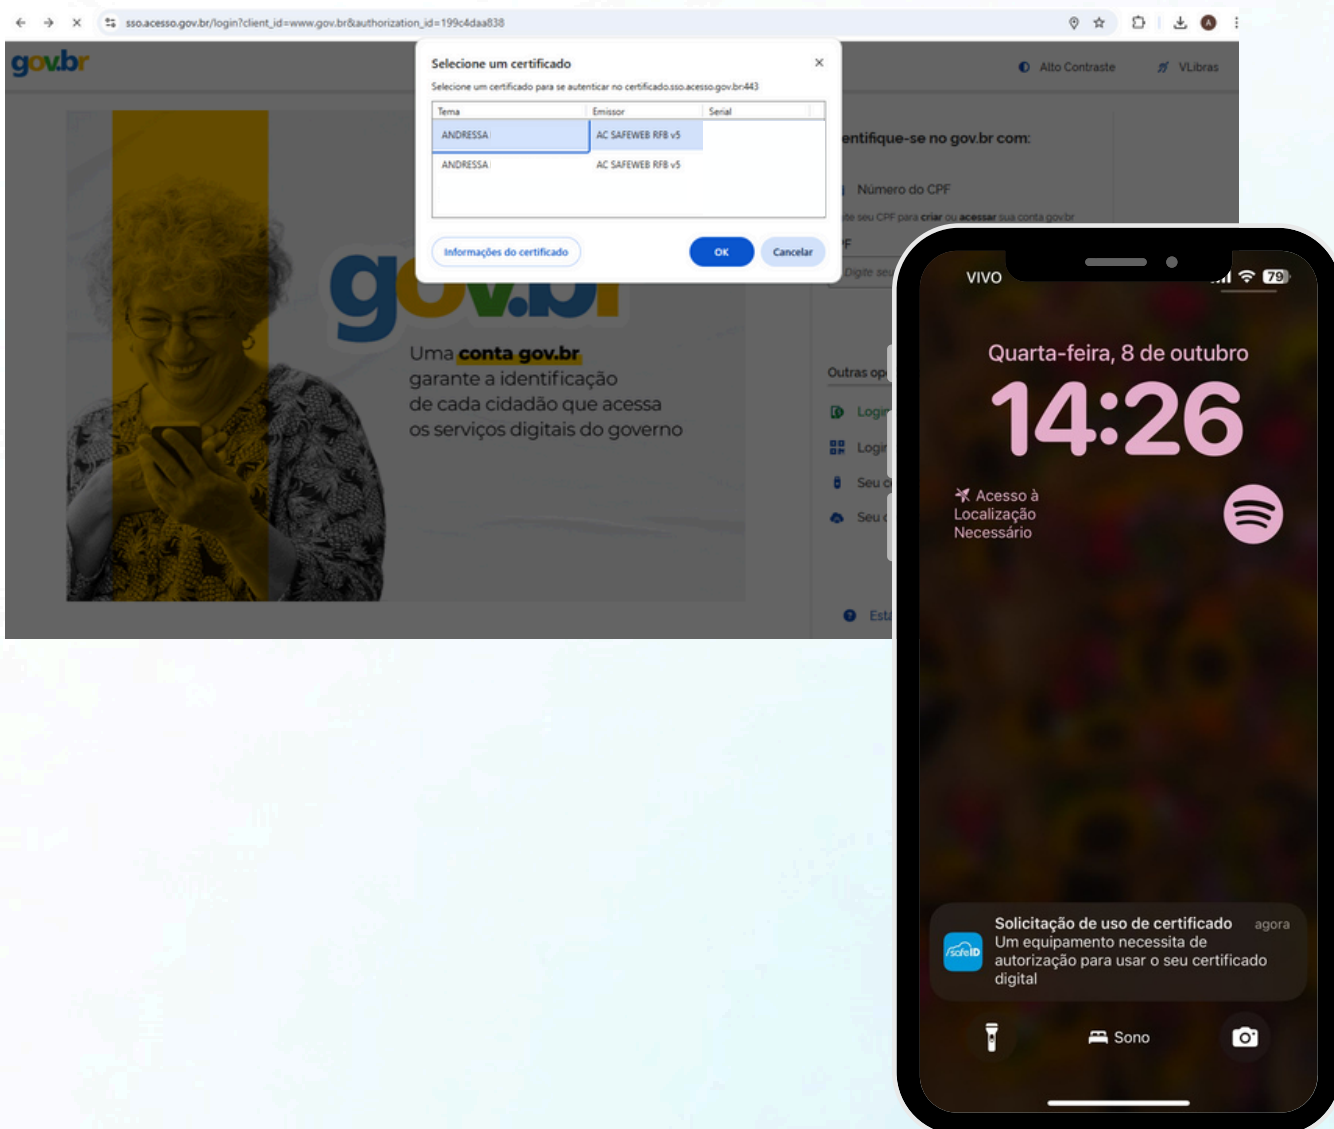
sso.acesso.gov.br/login?client_id=www.gov.br&authorization_id=199c4daa838

gov.br

Selecione um certificado

Selecione um certificado para se autenticar no certificado.sso.acesso.gov.br:443

| Tema | Emissor | Serial |
|---|---|---|
| ANDRESSA | AC SAFEWEB RFB v5 | |
| ANDRESSA | AC SAFEWEB RFB v5 | |

Informações do certificado

OK

Cancelar

Alto Contraste

VLibras

entifique-se no gov.br com:

Número do CPF

te seu CPF para criar ou acessar sua conta gov.br

Digite seu

Outras op

Logi

Logi

Seu c

Seu c

Est

gov.br

Uma conta gov.br garante a identificação de cada cidadão que acessa os serviços digitais do governo

VIVO

79

Quarta-feira, 8 de outubro

14:26

Acesso à Localização Necessário

Solicitação de uso de certificado

agora

Um equipamento necessita de autorização para usar o seu certificado digital

safeID

Sono